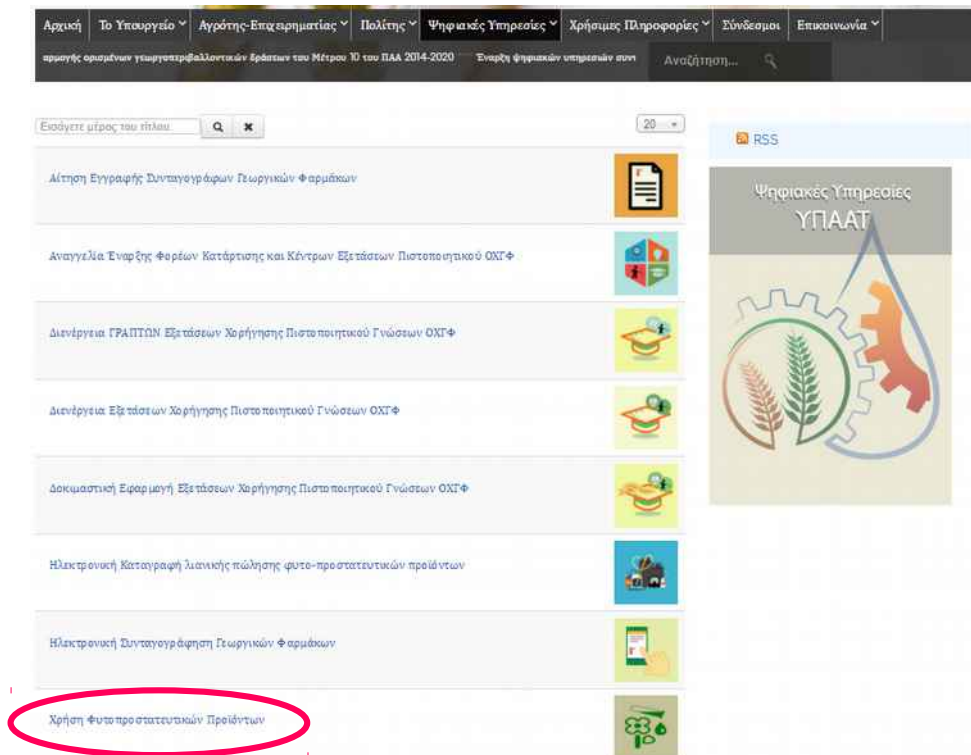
Αρχική | Το Υπουργείο | Αγρότης-Επιχειρηματίας | Πολίτης | Ψηφιακές Υπηρεσίες | Χρήσιμες Πληροφορίες | Σύνδεσμοι | Επικοινωνία

αρμογής ορισμένων γεωργοπεριβαλλοντικών δράσεων του Μέτρου 10 του ΠΑΑ 2014-2020 Έναρξη ψηφιακών υπηρεσιών συνι

Αναζήτηση...

Εισάγετε μέρος του τίτλου

20

RSS

Αίτηση Εγγραφής Συνταγογράφων Γεωργικών Φαρμάκων

Αναγγελία Έναρξης Φορέων Κατάρτισης και Κέντρων Εξετάσεων Πιστοποιητικού ΟΧΓΦ

Διενέργεια ΓΡΑΠΤΩΝ Εξετάσεων Χορήγησης Πιστοποιητικού Γνώσεων ΟΧΓΦ

Διενέργεια Εξετάσεων Χορήγησης Πιστοποιητικού Γνώσεων ΟΧΓΦ

Δοκιμαστική Εφαρμογή Εξετάσεων Χορήγησης Πιστοποιητικού Γνώσεων ΟΧΓΦ

Ηλεκτρονική Καταγραφή λιανικής πώλησης φυτο-προστατευτικών προϊόντων

Ηλεκτρονική Συνταγογράφηση Γεωργικών Φαρμάκων

Χρήση Φυτοπροστατευτικών Προϊόντων

Ψηφιακές Υπηρεσίες
ΥΠΑΑΤ